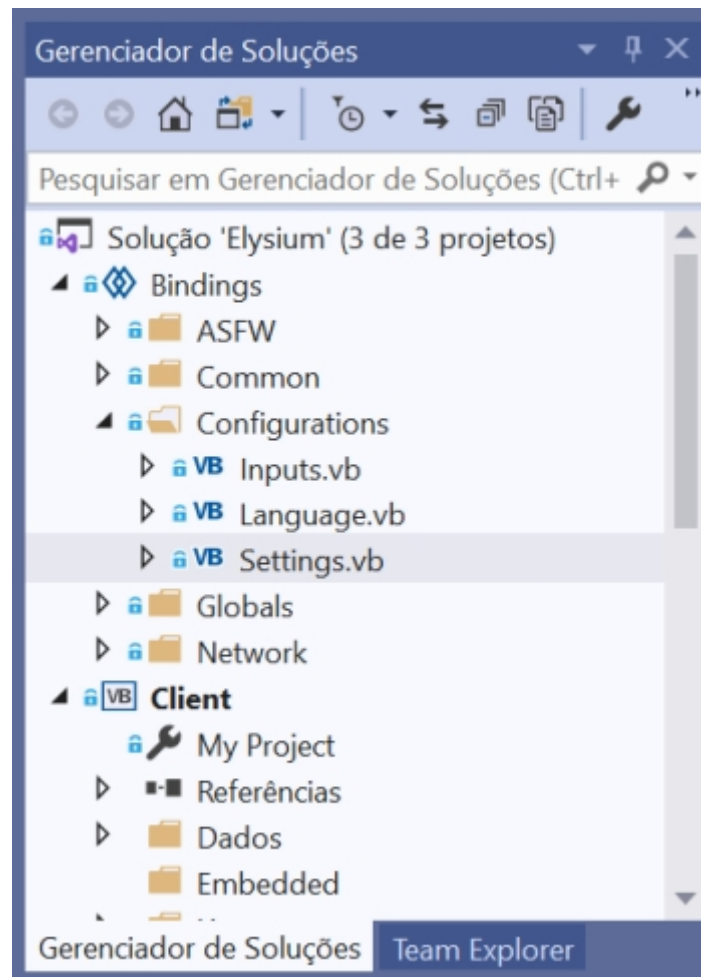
Gerenciador de Soluções

Pesquisar em Gerenciador de Soluções (Ctrl+

Solução 'Elysium' (3 de 3 projetos)
Bindings
ASFW
Common
Configurations
VB Inputs.vb
VB Language.vb
VB Settings.vb
Globals
Network
VB Client
My Project
Referências
Dados
Embedded

Gerenciador de Soluções
Team Explorer